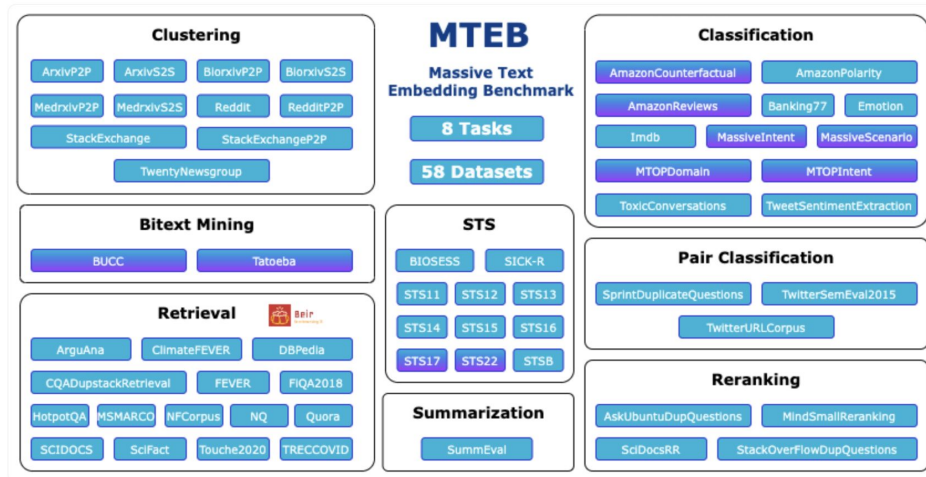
MTEB

Massive Text Embedding Benchmark

8 Tasks

58 Datasets

Clustering

ArxivP2P ArxivS2S BiorxivP2P BiorxivS2S

MedrxivP2P MedrxivS2S Reddit RedditP2P

StackExchange StackExchangeP2P

TwentyNewsgroup

Bitext Mining

BUCC Tatoeba

Retrieval

Beir

ArguAna ClimateFEVER DBPedia

CQADupstackRetrieval FEVER FiQA2018

HotpotQA MSMARCO NFCorpus NQ Quora

SCIDOCS SciFact Touche2020 TRECCOVID

STS

BIOSESS SICK-R

STS11 STS12 STS13

STS14 STS15 STS16

STS17 STS22 STSB

Summarization

SummEval

Classification

AmazonCounterfactual AmazonPolarity

AmazonReviews Banking77 Emotion

Imdb MassiveIntent MassiveScenario

MTOPDomain MTOPIntent

ToxicConversations TweetSentimentExtraction

Pair Classification

SprintDuplicateQuestions TwitterSemEval2015

TwitterURLCorpus

Reranking

AskUbuntuDupQuestions MindSmallReranking

SciDocsRR StackOverFlowDupQuestions